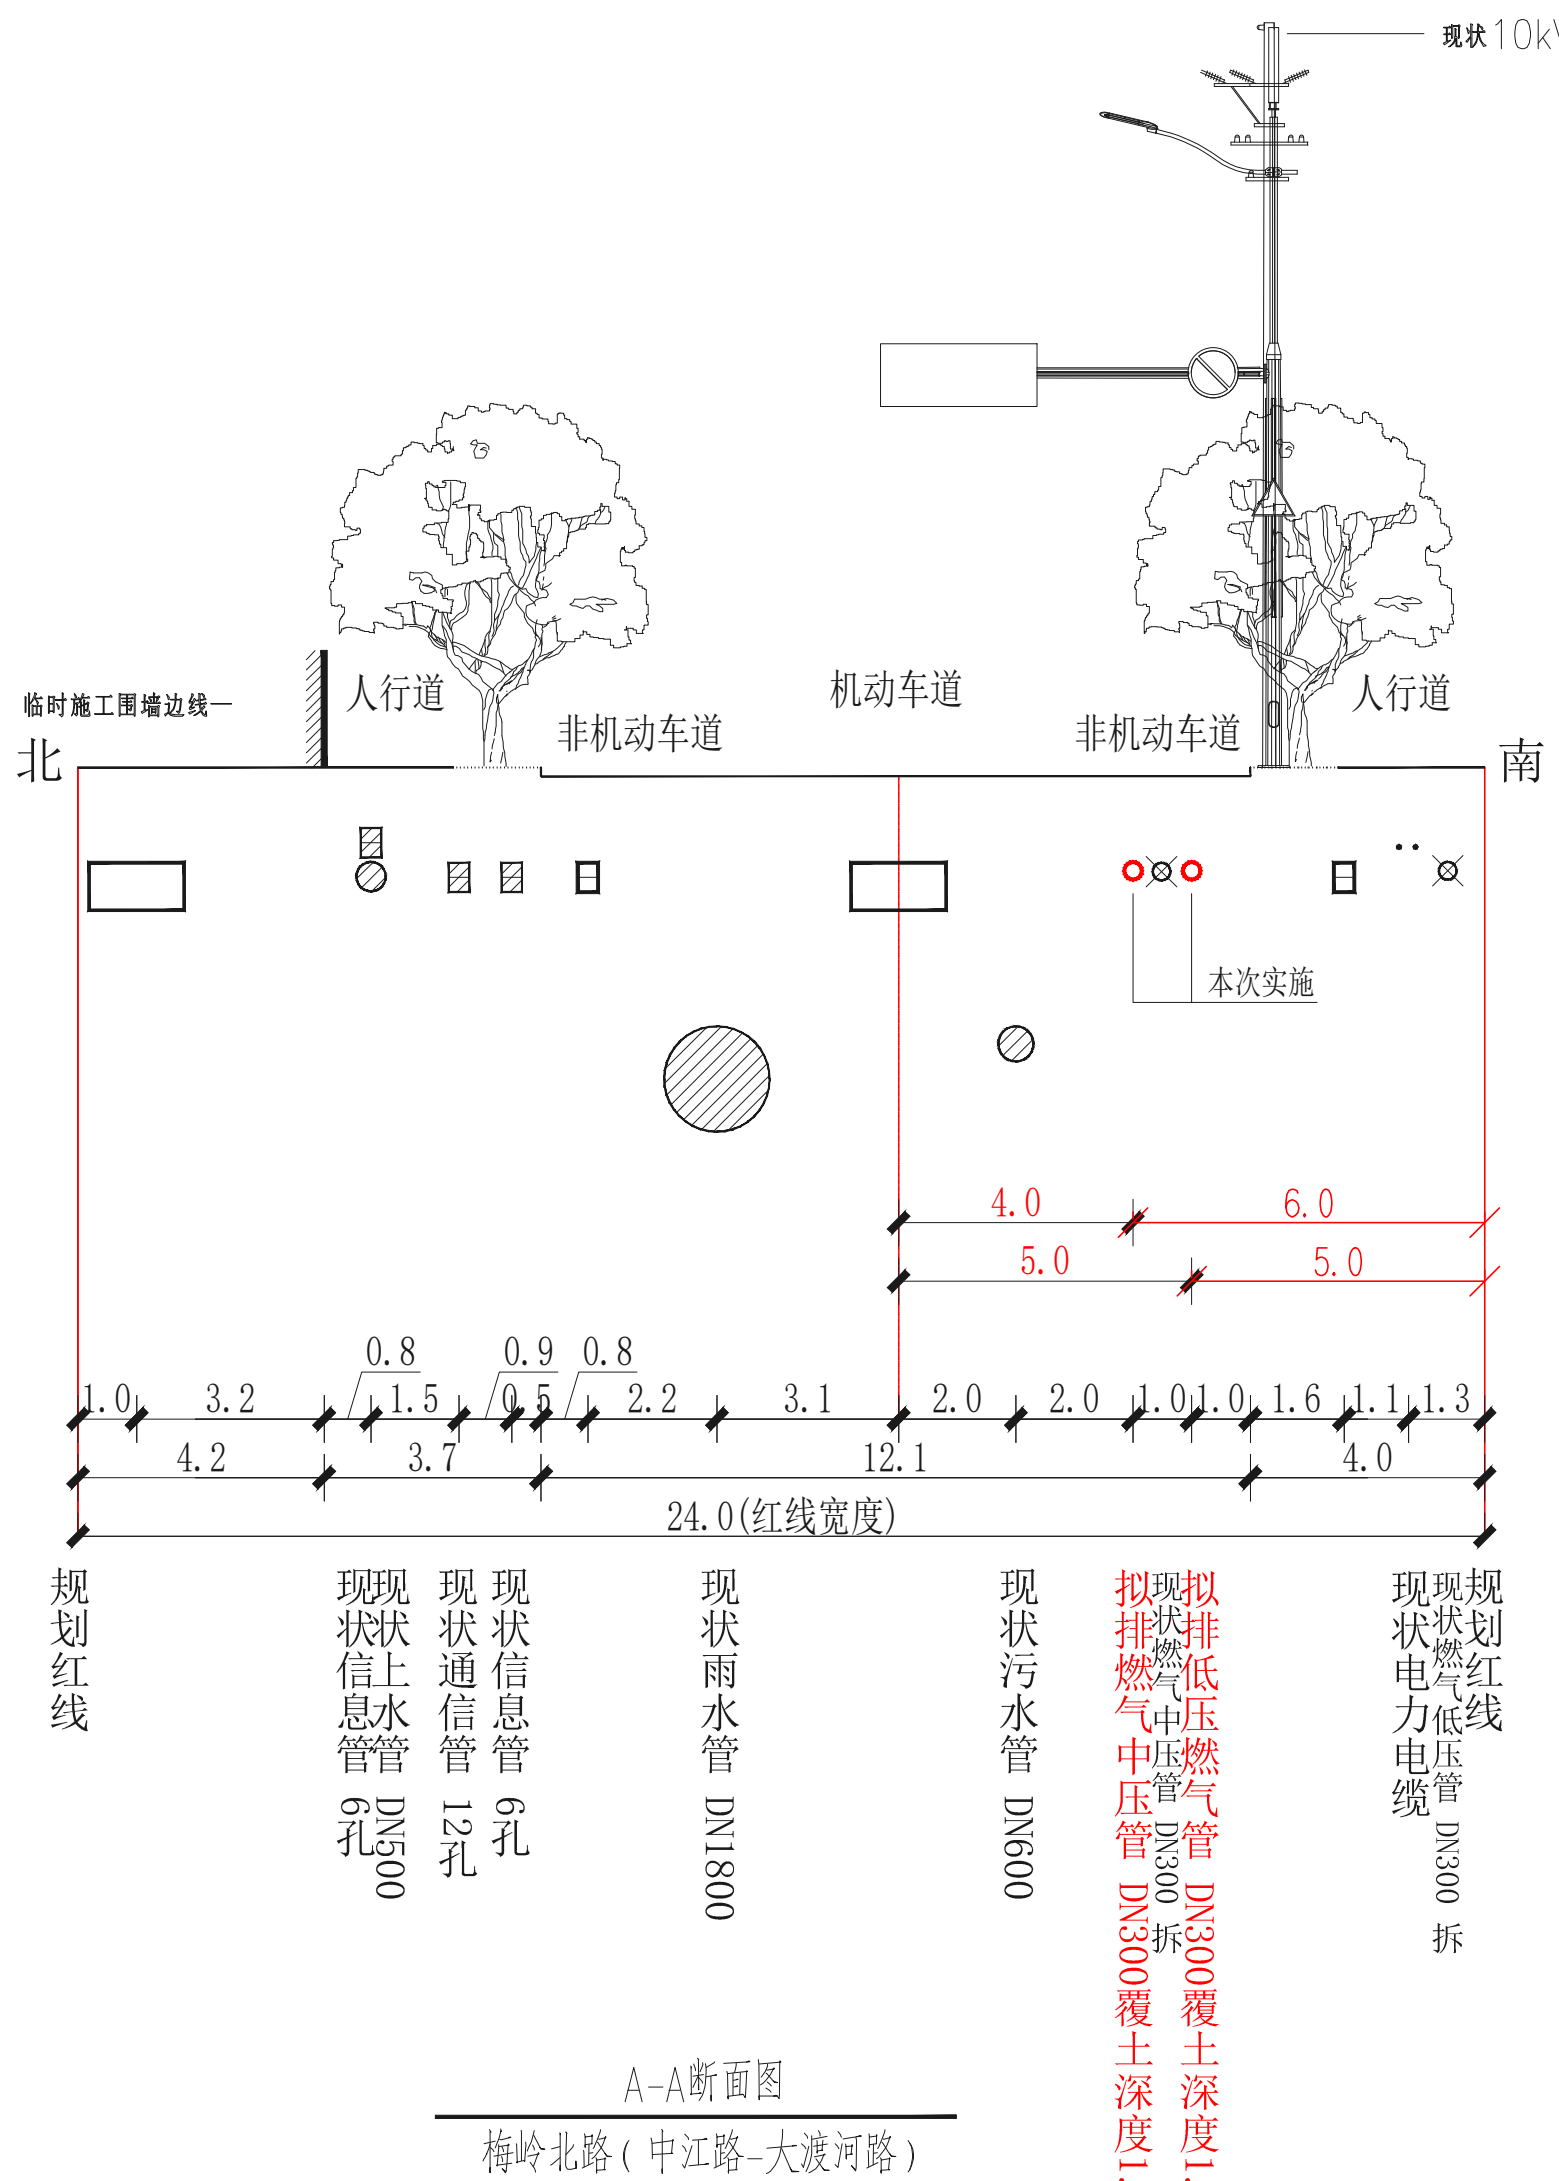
现状10k

临时施工围墙边线

北

人行道

非机动车道

机动车道

非机动车道

人行道

南

本次实施

4.0

6.0

5.0

5.0

0.8

0.9

0.8

1.0

3.2

1.5

0.5

2.2

3.1

2.0

2.0

1.0

1.0

1.6

1.1

1.3

4.2

3.7

12.1

4.0

24.0(红线宽度)

规划红线

现状信息管6孔

现状上水管DN500

现状通信管12孔

现状信息管6孔

现状雨水管DN1800

现状污水管DN600

拟排燃气中压管DN300覆土深度1.

现状燃气中压管DN300拆

拟排低压燃气管DN300覆土深度1.

现状电力电缆

现状燃气低压管DN300拆

规划红线

A-A断面图

梅岭北路(中江路-大渡河路)